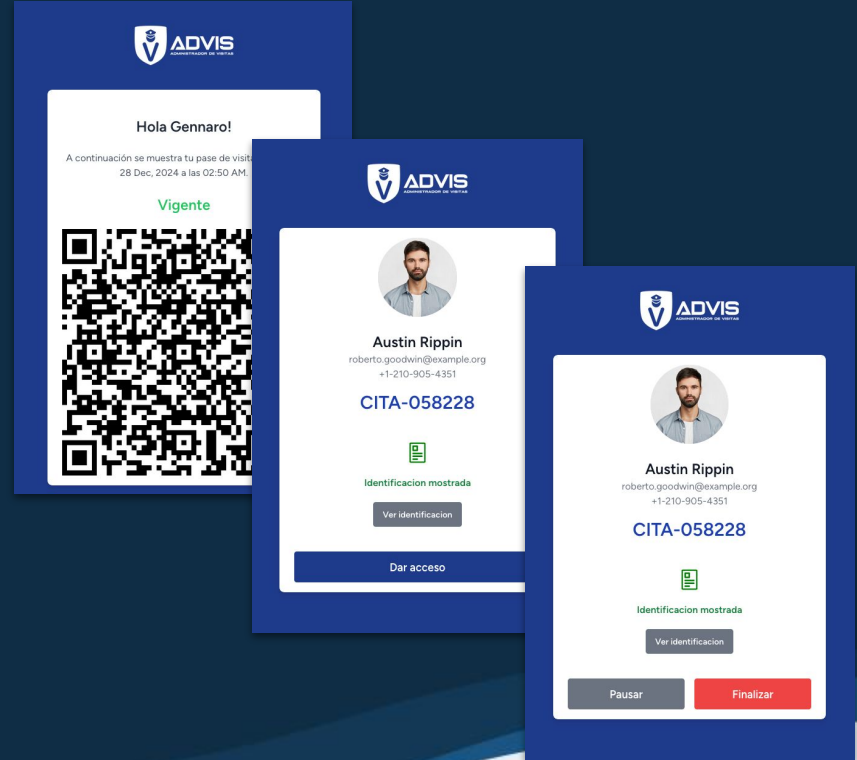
ADVIS
ADMINISTRADOR DE VISITAS

Hola Gennaro!

A continuación se muestra tu pase de visita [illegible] 28 Dec, 2024 a las 02:50 AM.

Vigente

ADVIS
ADMINISTRADOR DE VISITAS

Austin Rippin
roberto.goodwin@example.org
+1-210-905-4351

CITA-058228

Identificacion mostrada

Ver identificacion

Dar acceso

ADVIS
ADMINISTRADOR DE VISITAS

Austin Rippin
roberto.goodwin@example.org
+1-210-905-4351

CITA-058228

Identificacion mostrada

Ver identificacion

Pausar

Finalizar